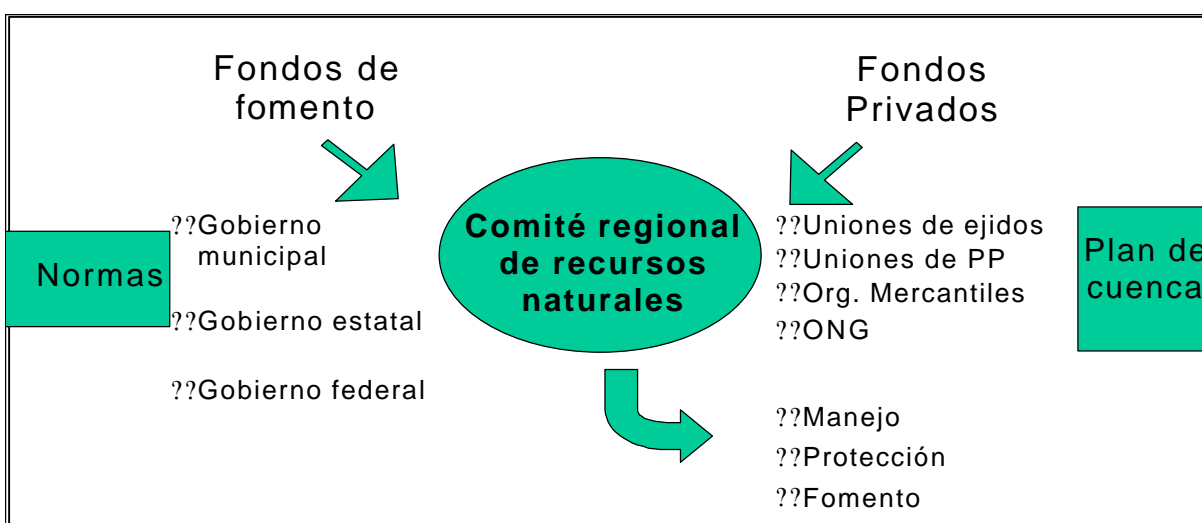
Fondos de fomento

Fondos Privados

Normas

??Gobierno municipal

??Gobierno estatal

??Gobierno federal

Comité regional de recursos naturales

??Uniones de ejidos
??Uniones de PP
??Org. Mercantiles
??ONG

Plan de cuenca

??Manejo
??Protección
??Fomento